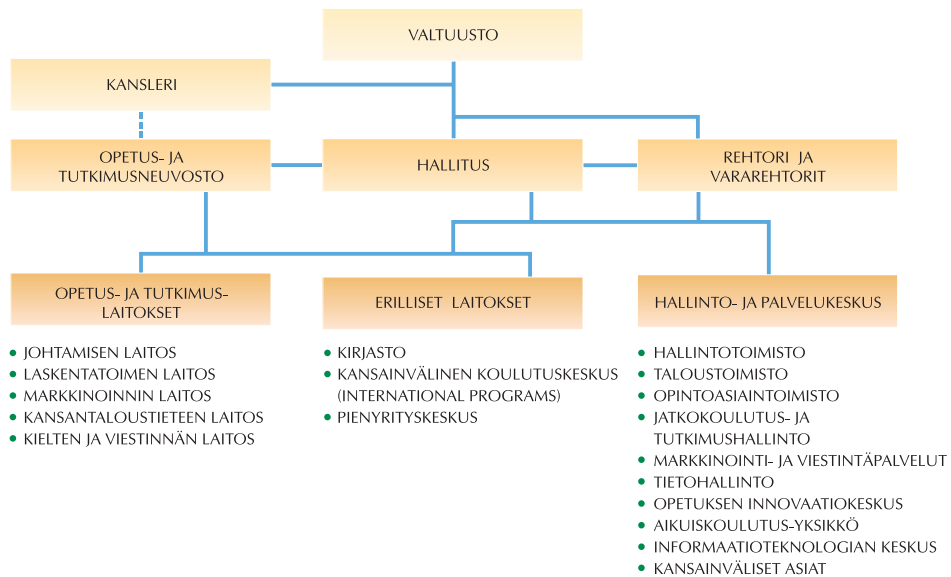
VALTUUSTO

KANSLERI

OPETUS- JA TUTKIMUSNEUVOSTO

HALLITUS

REHTORI JA VARAREHTORIT

OPETUS- JA TUTKIMUSLAITOKSET

ERILLISET LAITOKSET

HALLINTO- JA PALVELUKESKUS

- JOHTAMISEN LAITOS
- LASKENTATOIMEN LAITOS
- MARKKINOINNIN LAITOS
- KANSANTALOUSTIETEEN LAITOS
- KIELTEN JA VIESTINNÄN LAITOS

- KIRJASTO
- KANSAINVÄLINEN KOULUTUSKESKUS (INTERNATIONAL PROGRAMS)
- PIENYRITYSKESKUS

- HALLINTOTOIMISTO
- TALOUSTOIMISTO
- OPINTOASIAINTOIMISTO
- JATKOKOULUTUS- JA TUTKIMUSHALLINTO
- MARKKINOINTI- JA VIESTINTÄPALVELUT
- TIETOHALLINTO
- OPETUKSEN INNOVAATIOKESKUS
- AIKUISKOULUTUS-YKSIKKÖ
- INFORMAATIOTEKNOLOGIAN KESKUS
- KANSAINVÄLISET ASIAT